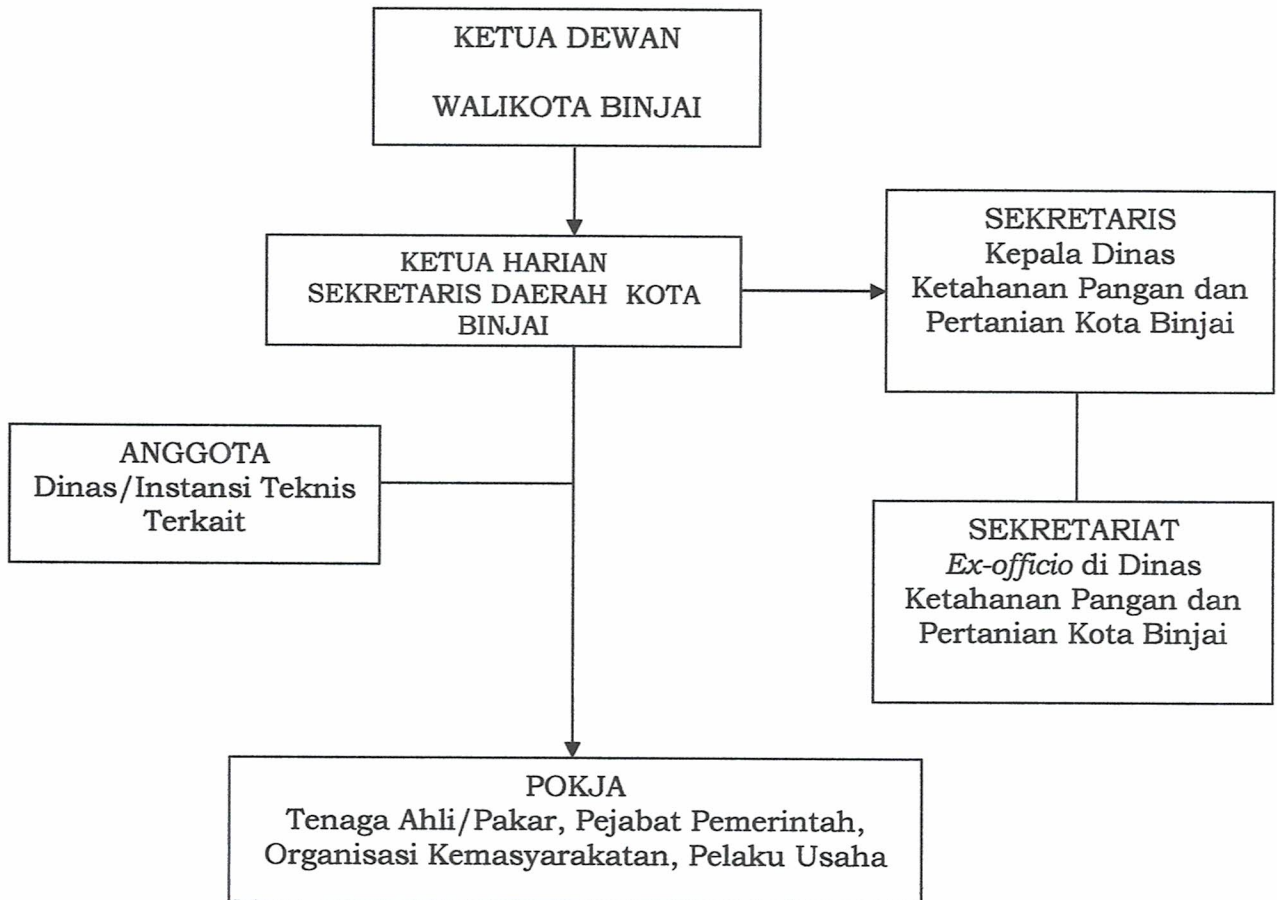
KETUA DEWAN

WALIKOTA BINJAI

KETUA HARIAN
SEKRETARIS DAERAH KOTA BINJAI

SEKRETARIS
Kepala Dinas Ketahanan Pangan dan Pertanian Kota Binjai

ANGGOTA
Dinas/Instansi Teknis Terkait

SEKRETARIAT
*Ex-officio* di Dinas Ketahanan Pangan dan Pertanian Kota Binjai

POKJA
Tenaga Ahli/Pakar, Pejabat Pemerintah, Organisasi Kemasyarakatan, Pelaku Usaha